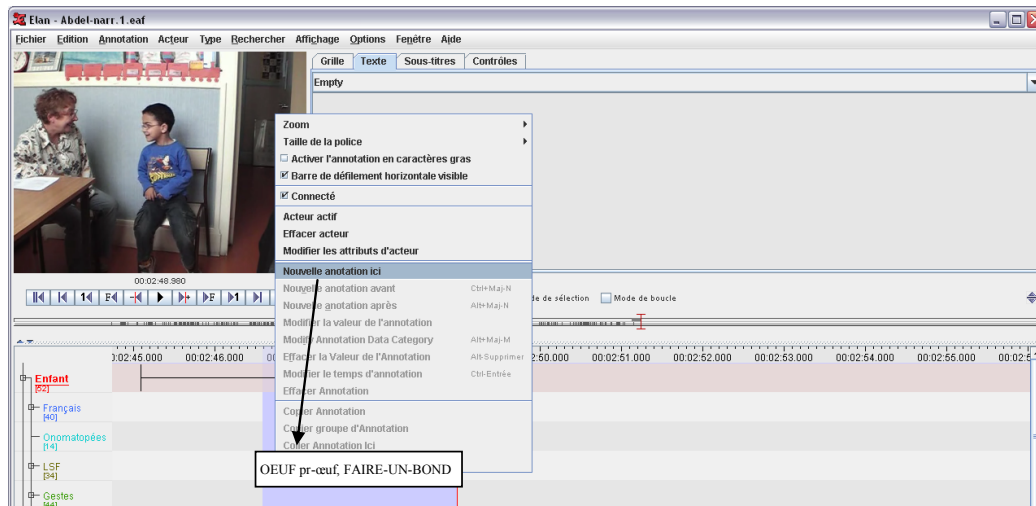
Elan - Abdel-narr.1.eaf

Fichier Edition Annotation Acteur Type Rechercher Affichage Options Fenêtre Aide

Grille Texte Sous-titres Contrôles

Empty

00:02:48.980

Zoom
Taille de la police
Activer l'annotation en caractères gras
Barre de défilement horizontale visible
Connecté
Acteur actif
Effacer acteur
Modifier les attributs d'acteur
Nouvelle anotation ici
Nouvelle anotation avant Ctrl+Maj-N
Nouvelle anotation après Alt+Maj-N
Modifier la valeur de l'annotation
Modifier Annotation Data Category Alt+Maj-M
Effacer la Valeur de l'Annotation Alt-Supprimer
Modifier le temps d'annotation Ctrl-Entrée
Effacer Annotation
Copier Annotation
Copier groupe d'Annotation
Coller Annotation Ici

de de sélection Mode de boucle

00:02:45.000 00:02:46.000 00 2:50.000 00:02:51.000 00:02:52.000 00:02:53.000 00:02:54.000 00:02:55.000 00:02:5

Enfant [52]
Français [40]
Onomatopées [14]
LSF [34]
Gestes

OEUF pr-œuf, FAIRE-UN-BOND